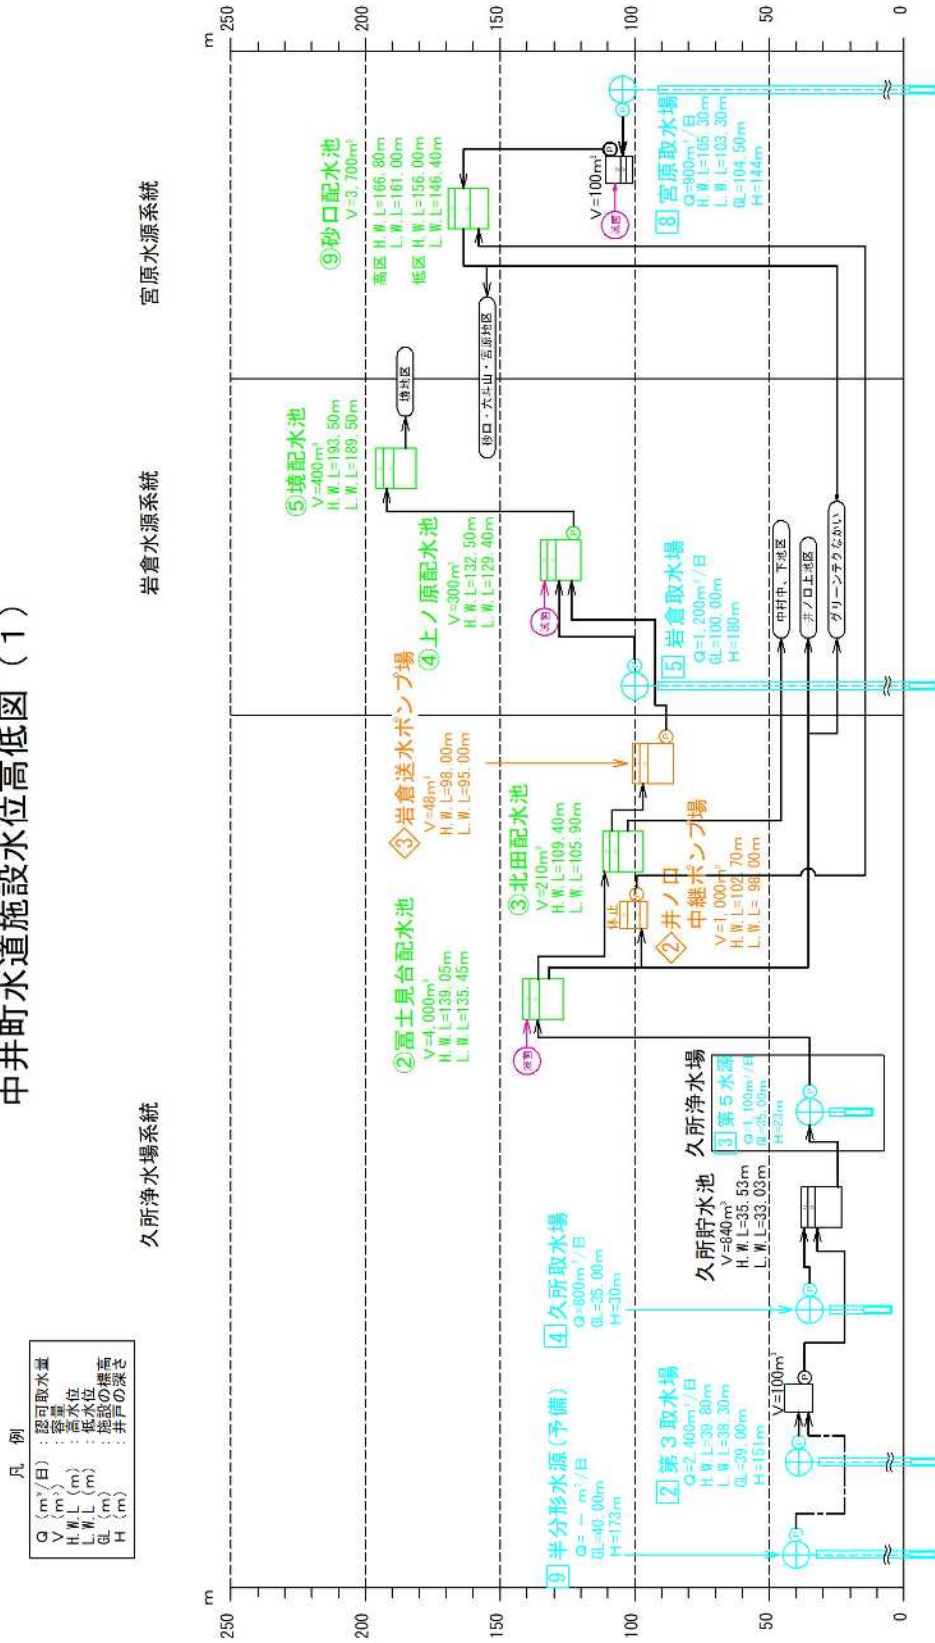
中井町水道施設水位高低図（１）

凡　例
Q（m³/日）：認可取水量
V（m³）：容量
H.W.L（m）：高水位
L.W.L（m）：低水位
GL（m）：施設の標高
H（m）：井戸の深さ

m
250
200
150
100
50
0

久所浄水場系統

岩倉水源系統

宮原水源系統

⑨砂口配水池
V=3,700m³
高区　H.W.L=166.80m
　　　L.W.L=161.00m
低区　H.W.L=156.00m
　　　L.W.L=146.40m

砂口・大平山・古原地区

8 宮原取水場
Q=900m³/日
H.W.L=105.30m
L.W.L=103.30m
GL=104.50m
H=144m

V=100m³
滅菌

⑤境配水池
V=400m³
H.W.L=193.50m
L.W.L=189.50m

境地区

④上ノ原配水池
V=300m³
H.W.L=132.50m
L.W.L=129.40m

滅菌

5 岩倉取水場
Q=1,200m³/日
GL=100.00m
H=180m

中村中、下地区
井ノ口上地区
グリーンテクなかい

③岩倉送水ポンプ場
V=48m³
H.W.L=98.00m
L.W.L=95.00m

③北田配水池
V=210m³
H.W.L=109.40m
L.W.L=105.90m

休止

②井ノ口中継ポンプ場
V=1,000m³
H.W.L=102.70m
L.W.L=98.00m

②富士見台配水池
V=4,000m³
H.W.L=139.05m
L.W.L=135.45m

滅菌

久所浄水場
3 第５水源
Q=1,100m³/日
GL=25.00m
H=23m

久所貯水池
V=840m³
H.W.L=35.53m
L.W.L=33.03m

4 久所取水場
Q=800m³/日
GL=35.00m
H=30m

V=100m³

2 第３取水場
Q=2,400m³/日
H.W.L=39.80m
L.W.L=38.30m
GL=39.00m
H=151m

9 半分形水源（予備）
Q=－ m³/日
GL=40.00m
H=173m

m
250
200
150
100
50
0